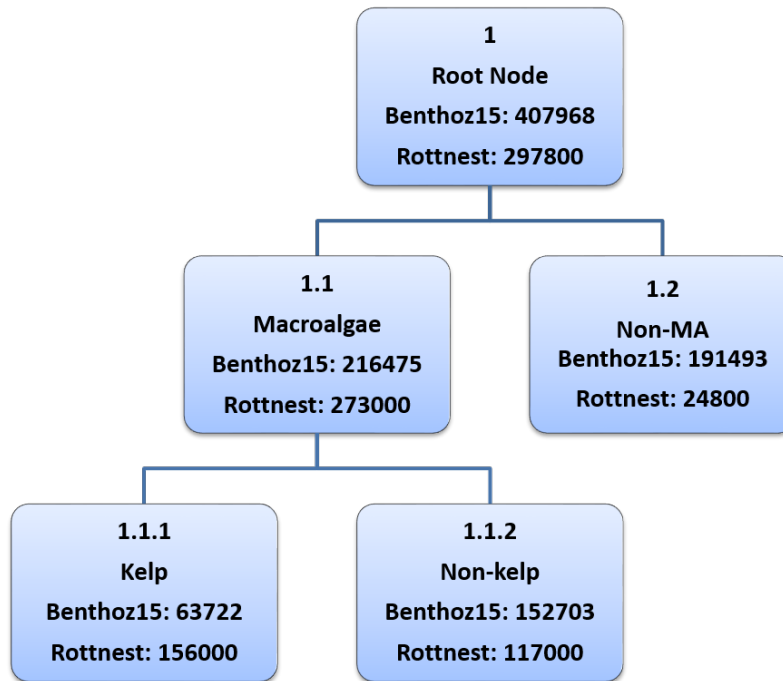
1
Root Node
Benthoz15: 407968
Rottnest: 297800

1.1
Macroalgae
Benthoz15: 216475
Rottnest: 273000

1.2
Non-MA
Benthoz15: 191493
Rottnest: 24800

1.1.1
Kelp
Benthoz15: 63722
Rottnest: 156000

1.1.2
Non-kelp
Benthoz15: 152703
Rottnest: 117000